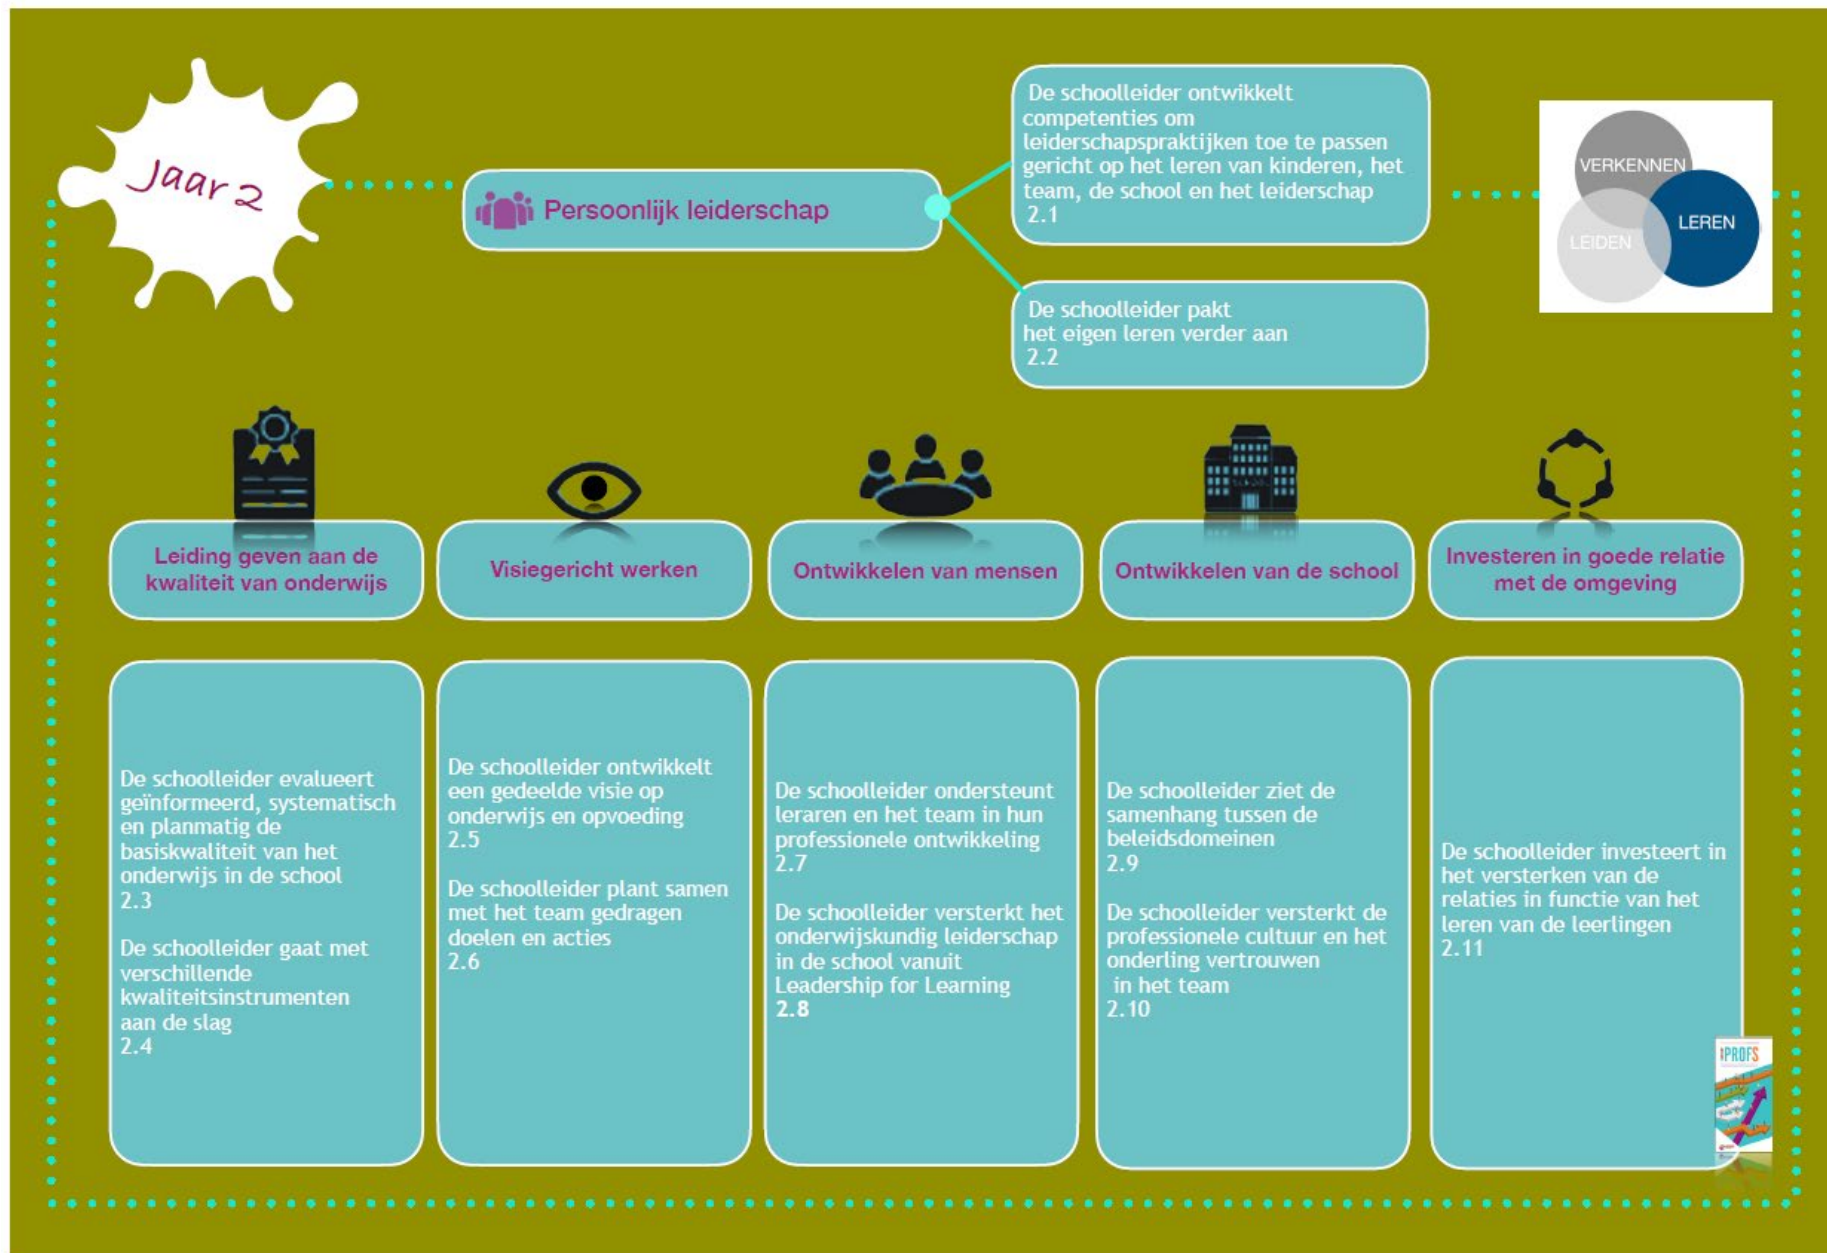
Jaar 2

Persoonlijk leiderschap

De schoolleider ontwikkelt competenties om leiderschapspraktijken toe te passen gericht op het leren van kinderen, het team, de school en het leiderschap
2.1

De schoolleider pakt het eigen leren verder aan
2.2

VERKENNEN
LEREN
LEIDEN

Leiding geven aan de kwaliteit van onderwijs

Visiegericht werken

Ontwikkelen van mensen

Ontwikkelen van de school

Investeren in goede relatie met de omgeving

De schoolleider evalueert geïnformeerd, systematisch en planmatig de basiskwaliteit van het onderwijs in de school
2.3

De schoolleider gaat met verschillende kwaliteitsinstrumenten aan de slag
2.4

De schoolleider ontwikkelt een gedeelde visie op onderwijs en opvoeding
2.5

De schoolleider plant samen met het team gedragen doelen en acties
2.6

De schoolleider ondersteunt leraren en het team in hun professionele ontwikkeling
2.7

De schoolleider versterkt het onderwijskundig leiderschap in de school vanuit Leadership for Learning
2.8

De schoolleider ziet de samenhang tussen de beleidsdomeinen
2.9

De schoolleider versterkt de professionele cultuur en het onderling vertrouwen in het team
2.10

De schoolleider investeert in het versterken van de relaties in functie van het leren van de leerlingen
2.11

PROFS